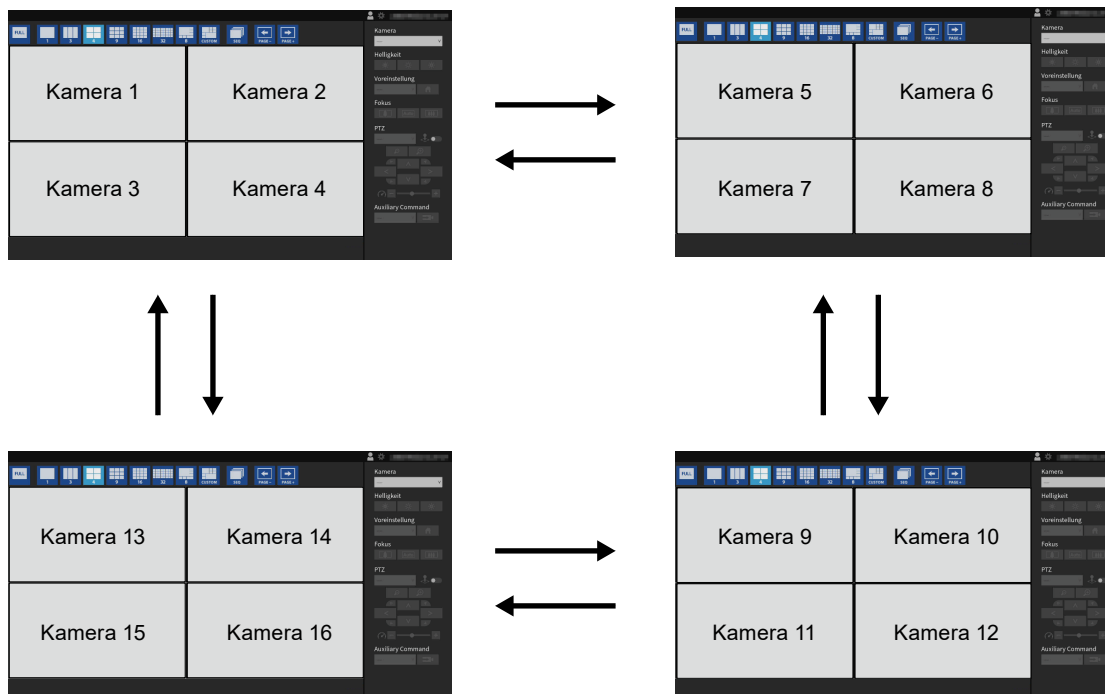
FULL 1 3 4 9 16 32 8 CUSTOM SEQ PAGE - PAGE +

Kamera
Helligkeit
Voreinstellung
Fokus
PTZ
Auxiliary Command

Kamera 1
Kamera 2
Kamera 3
Kamera 4

FULL 1 3 4 9 16 32 8 CUSTOM SEQ PAGE - PAGE +

Kamera
Helligkeit
Voreinstellung
Fokus
PTZ
Auxiliary Command

Kamera 5
Kamera 6
Kamera 7
Kamera 8

FULL 1 3 4 9 16 32 8 CUSTOM SEQ PAGE - PAGE +

Kamera
Helligkeit
Voreinstellung
Fokus
PTZ
Auxiliary Command

Kamera 13
Kamera 14
Kamera 15
Kamera 16

FULL 1 3 4 9 16 32 8 CUSTOM SEQ PAGE - PAGE +

Kamera
Helligkeit
Voreinstellung
Fokus
PTZ
Auxiliary Command

Kamera 9
Kamera 10
Kamera 11
Kamera 12